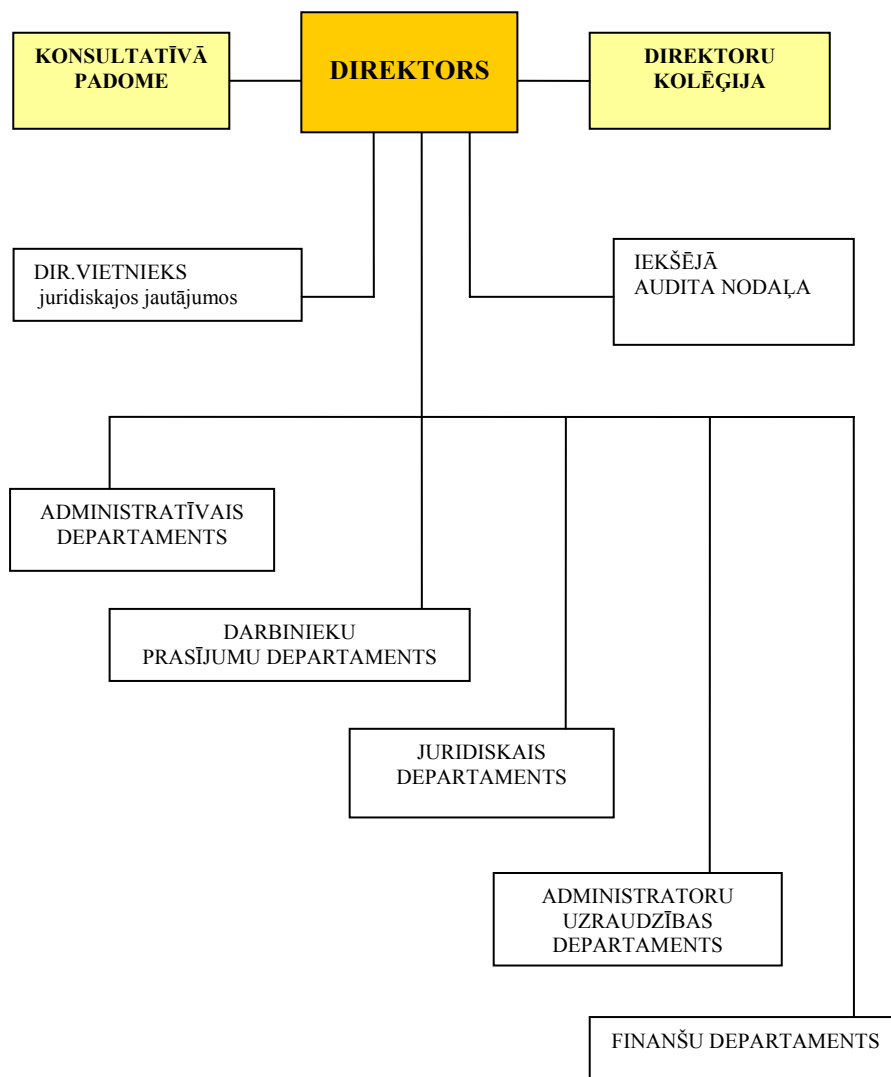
KONSULTATĪVĀ PADOME

DIREKTORS

DIREKTORU KOLĒĢIJA

DIR.VIETNIEKS juridiskajos jautājumos

IEKŠĒJĀ AUDITA NODAĻA

ADMINISTRATĪVAIS DEPARTAMENTS

DARBINIEKU PRASĪJUMU DEPARTAMENTS

JURIDISKAIS DEPARTAMENTS

ADMINISTRATORU UZRAUDZĪBAS DEPARTAMENTS

FINANŠU DEPARTAMENTS